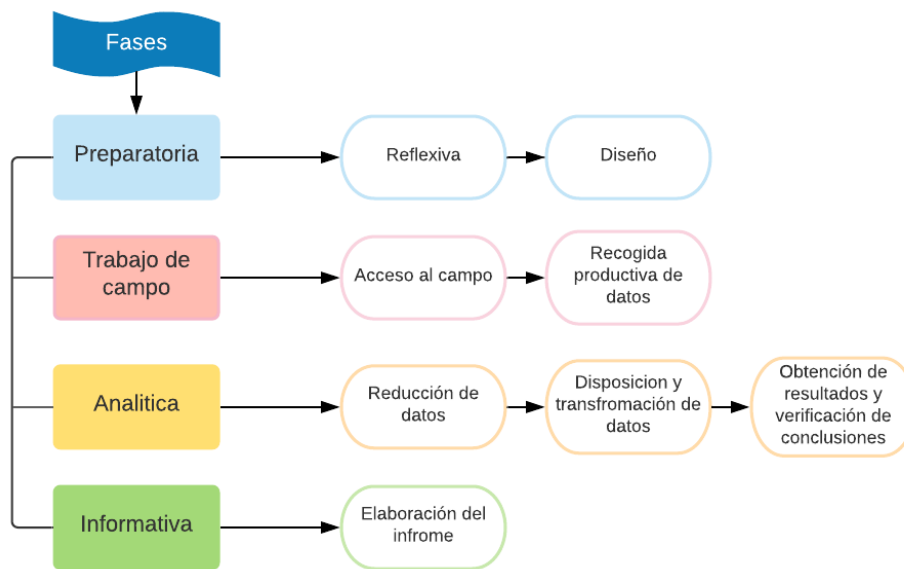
Fases

Preparatoria

Reflexiva

Diseño

Trabajo de campo

Acceso al campo

Recogida productiva de datos

Analitica

Reducción de datos

Disposicion y transfromación de datos

Obtención de resultados y verificación de conclusiones

Informativa

Elaboración del infrome